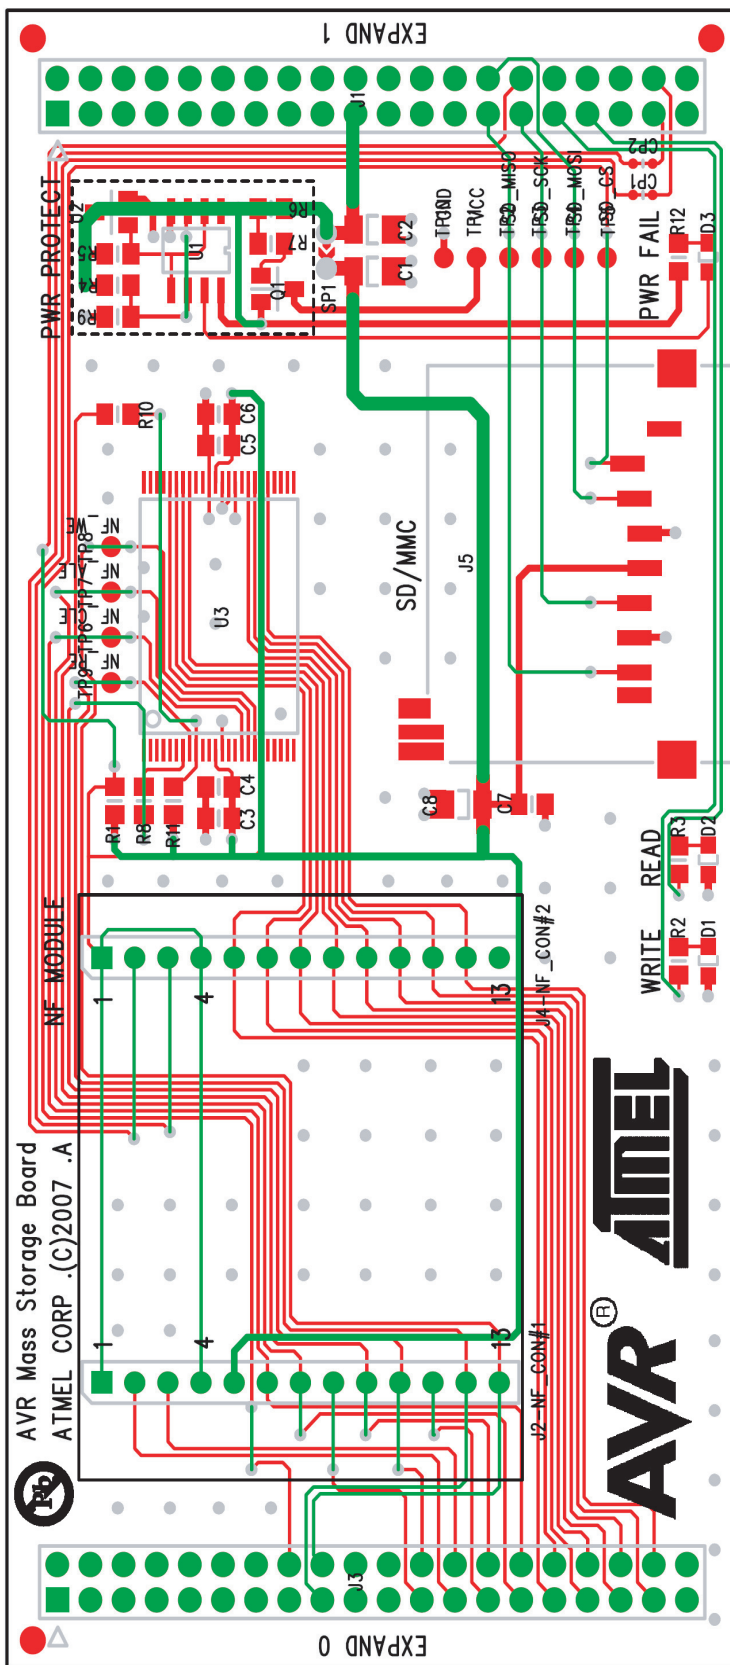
EXPAND 1

J1

CP2
CP1

PWR PROTECT
D2
U1
R5
R4
R9
R6
R7
Q1
SP1
C2
C1
TPGND
TPVCC
TPSD_MISO
TPSD_SCK
TPSD_MOSI
TPSD_CS
PWR FAIL
R12
D3

R10
C6
C5

NF WE
NF ALE
NF CLE
NF
TP8
TP7
TP6
TP5
U3

SD/MMC
J5

C8
C7

R1
R8
R11
C4
C3

NF MODULE
1
4
13
J4-NF_CON#2

READ
R3
D2
WRITE
R2
D1

AVR Mass Storage Board
ATMEL CORP .(C)2007 .A

1
4
13
J2-NF_CON#1

AVR®
ATMEL

Pb

J3

EXPAND 0